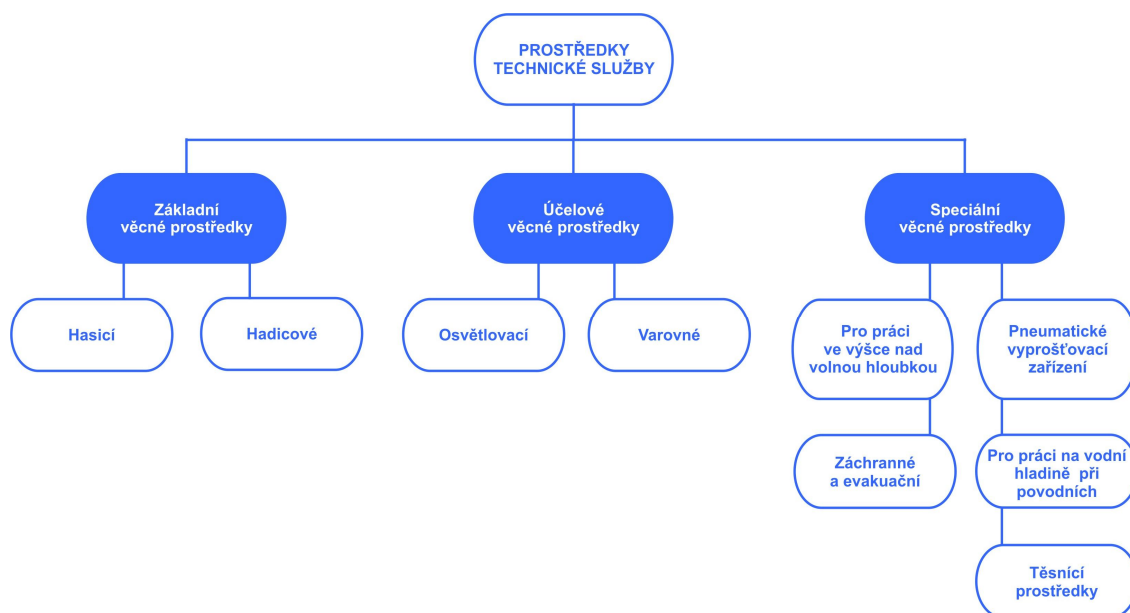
PROSTŘEDKY TECHNICKÉ SLUŽBY

Základní věcné prostředky

Hasicí

Hadicové

Účelové věcné prostředky

Osvětlovací

Varovné

Speciální věcné prostředky

Pro práci ve výšce nad volnou hloubkou

Záchranné a evakuační

Pneumatické vyprošťovací zařízení

Pro práci na vodní hladině při povodních

Těsnící prostředky